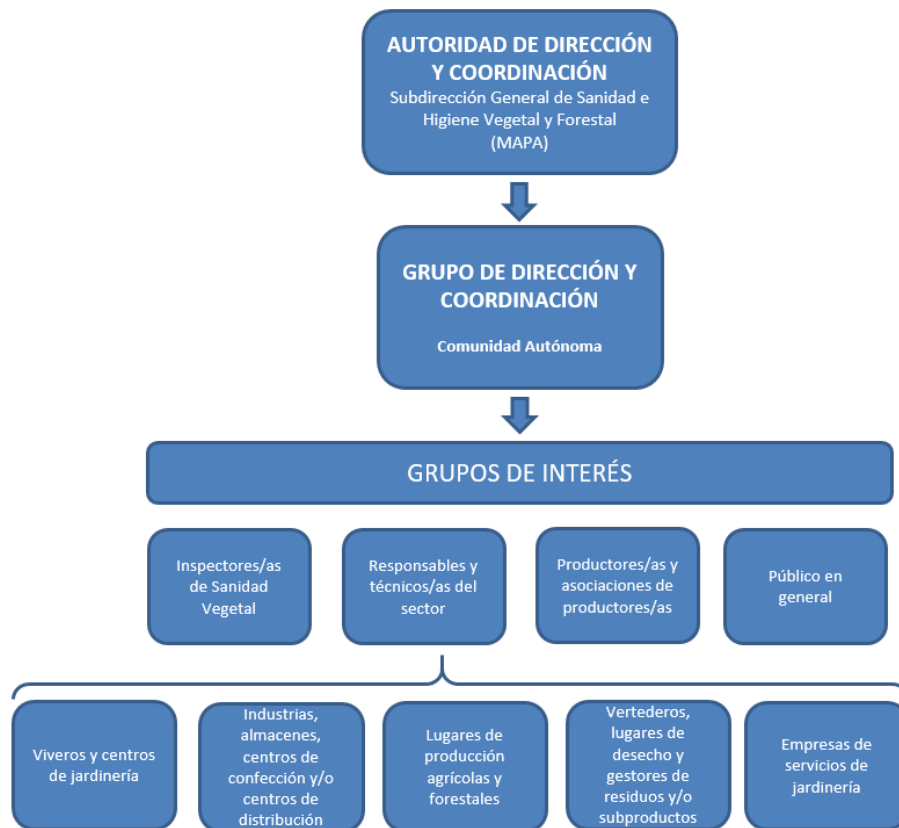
AUTORIDAD DE DIRECCIÓN Y COORDINACIÓN
Subdirección General de Sanidad e Higiene Vegetal y Forestal (MAPA)

GRUPO DE DIRECCIÓN Y COORDINACIÓN
Comunidad Autónoma

GRUPOS DE INTERÉS

Inspectores/as de Sanidad Vegetal

Responsables y técnicos/as del sector

Productores/as y asociaciones de productores/as

Público en general

Viveros y centros de jardinería

Industrias, almacenes, centros de confección y/o centros de distribución

Lugares de producción agrícolas y forestales

Vertederos, lugares de desecho y gestores de residuos y/o subproductos

Empresas de servicios de jardinería